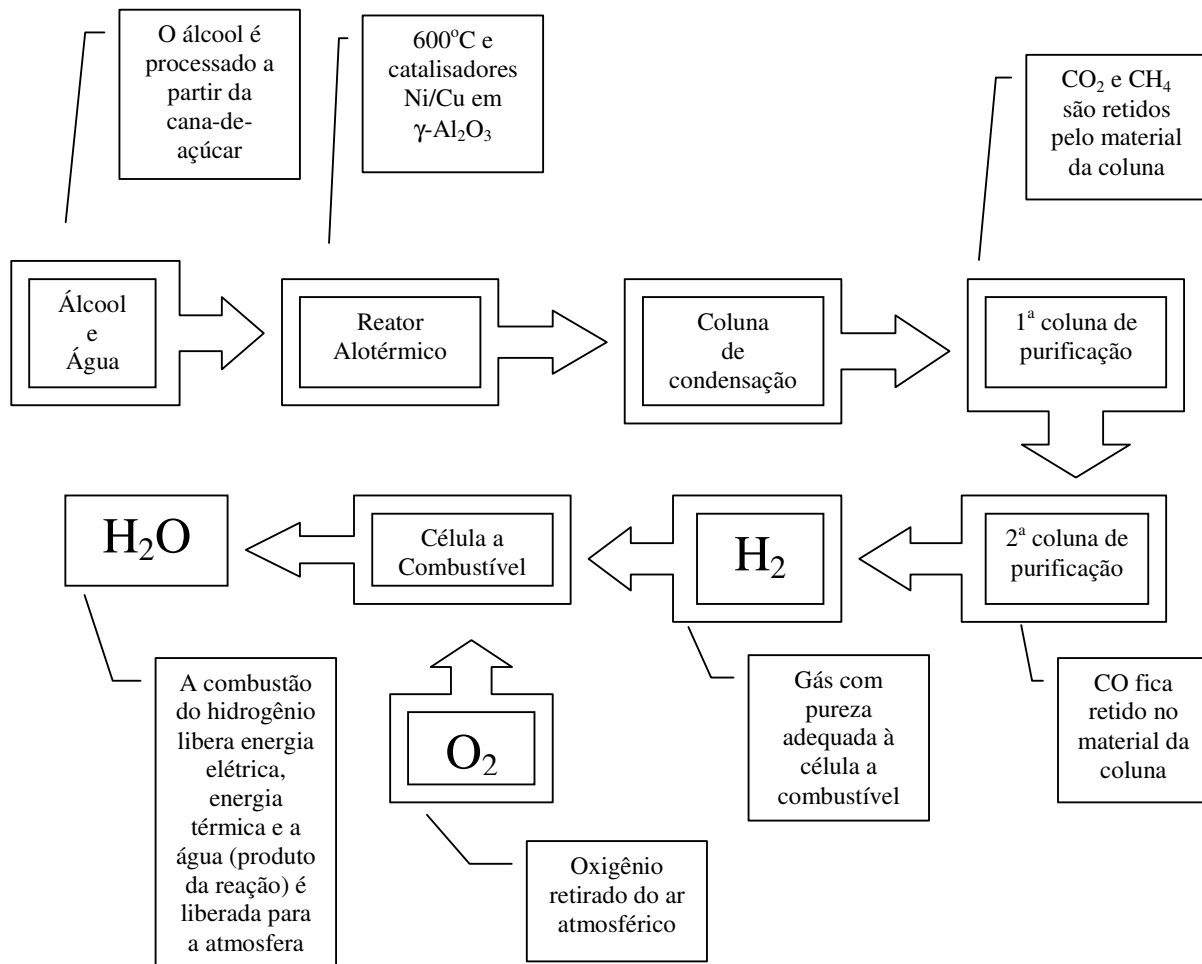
O álcool é processado a partir da cana-de-açúcar

600$^o$C e catalisadores Ni/Cu em $\gamma$-$Al_2O_3$

$CO_2$ e $CH_4$ são retidos pelo material da coluna

Álcool e Água

Reator Alotérmico

Coluna de condensação

1$^a$ coluna de purificação

$H_2O$

Célula a Combustível

$H_2$

2$^a$ coluna de purificação

A combustão do hidrogênio libera energia elétrica, energia térmica e a água (produto da reação) é liberada para a atmosfera

$O_2$

Gás com pureza adequada à célula a combustível

CO fica retido no material da coluna

Oxigênio retirado do ar atmosférico